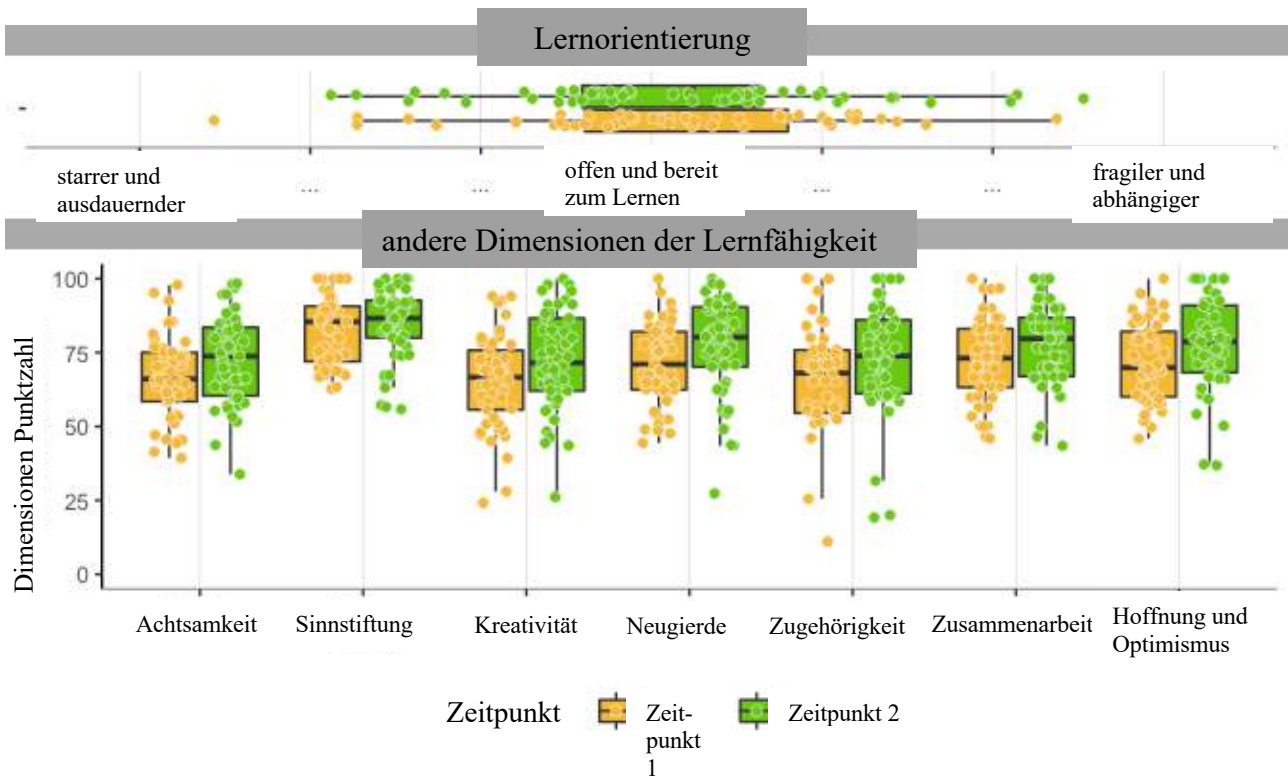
Lernorientierung

-

starrer und ausdauernder

...

...

offen und bereit zum Lernen

...

...

fragiler und abhängiger

andere Dimensionen der Lernfähigkeit

Dimensionen Punktzahl

100

75

50

25

0

Achtsamkeit

Sinnstiftung

Kreativität

Neugierde

Zugehörigkeit

Zusammenarbeit

Hoffnung und Optimismus

Zeitpunkt

Zeitpunkt 1

Zeitpunkt 2